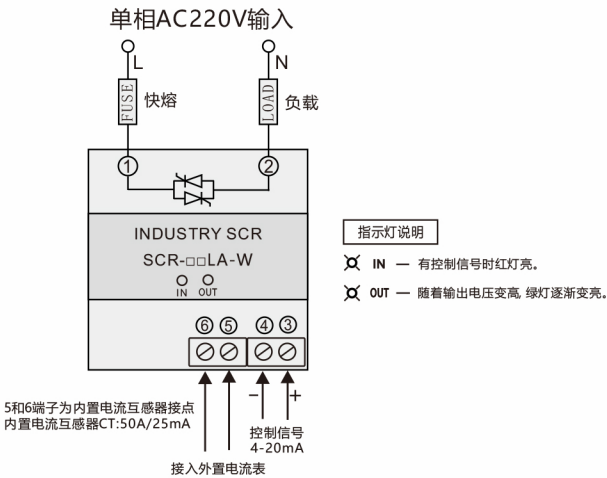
单相AC220V输入

L

N

FUSE

快熔

LOAD

负载

①

②

INDUSTRY SCR

SCR-□□LA-W

IN OUT

⑥ ⑤ ④ ③

指示灯说明

IN — 有控制信号时红灯亮。

OUT — 随着输出电压变高, 绿灯逐渐变亮。

5和6端子为内置电流互感器接点
内置电流互感器CT:50A/25mA

−

+

控制信号
4-20mA

接入外置电流表